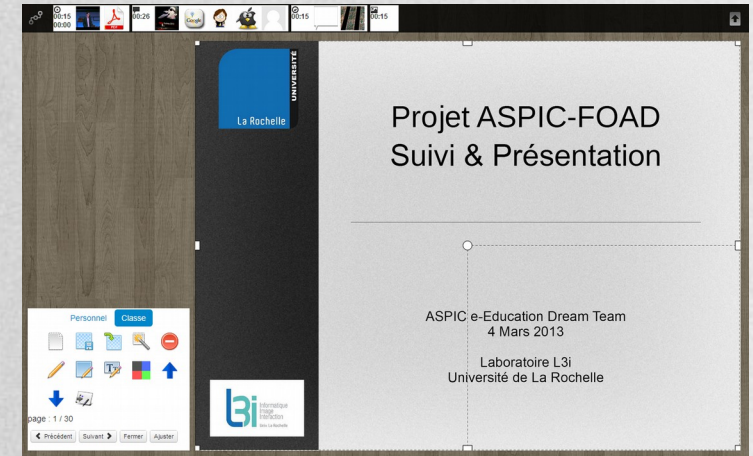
00:15
00:00

00:26

Google

00:15

00:15

UNIVERSITÉ
La Rochelle

Projet ASPIC-FOAD
Suivi & Présentation

ASPIC e-Education Dream Team
4 Mars 2013

Laboratoire L3i
Université de La Rochelle

L3i
Informatique
Image
Interaction
Univ. La Rochelle

Personnel Classe

page : 1 / 30

Précédent Suivant Fermer Ajuster